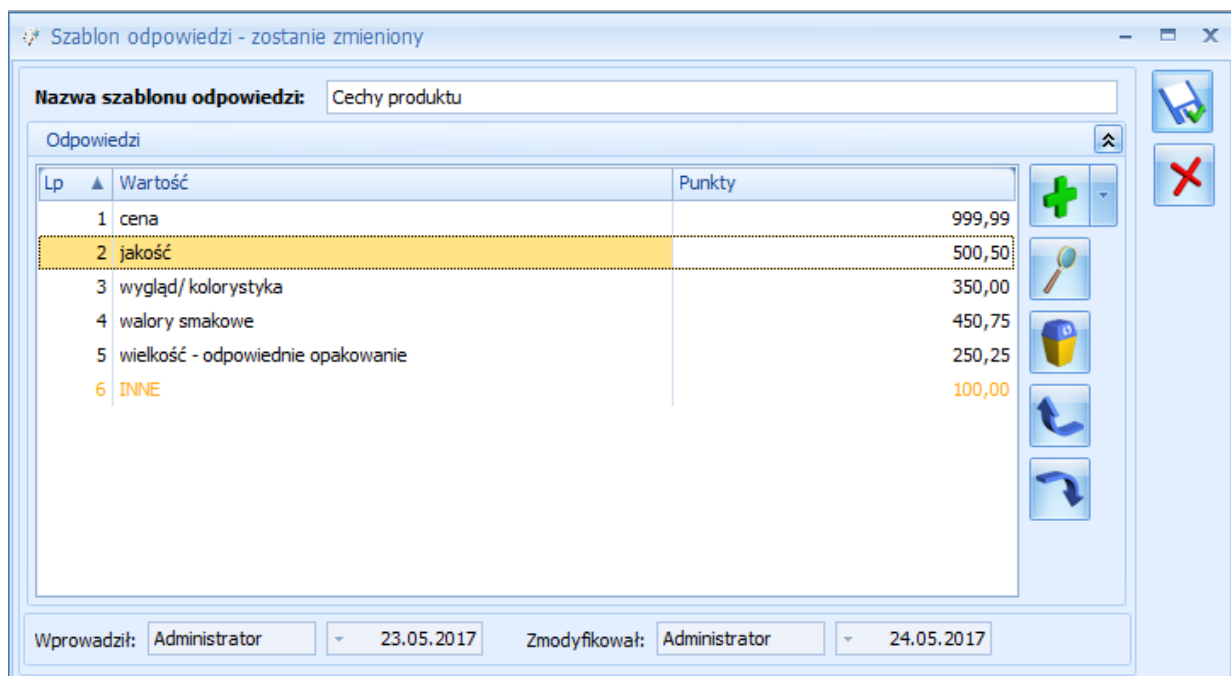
Szablon odpowiedzi - zostanie zmieniony

Nazwa szablonu odpowiedzi: Cechy produktu

Odpowiedzi

| Lp | Wartość | Punkty |
|---|---|---|
| 1 | cena | 999,99 |
| 2 | jakość | 500,50 |
| 3 | wygląd/ kolorystyka | 350,00 |
| 4 | walory smakowe | 450,75 |
| 5 | wielkość - odpowiednie opakowanie | 250,25 |
| 6 | INNE | 100,00 |

Wprowadził: Administrator 23.05.2017 Zmodyfikował: Administrator 24.05.2017